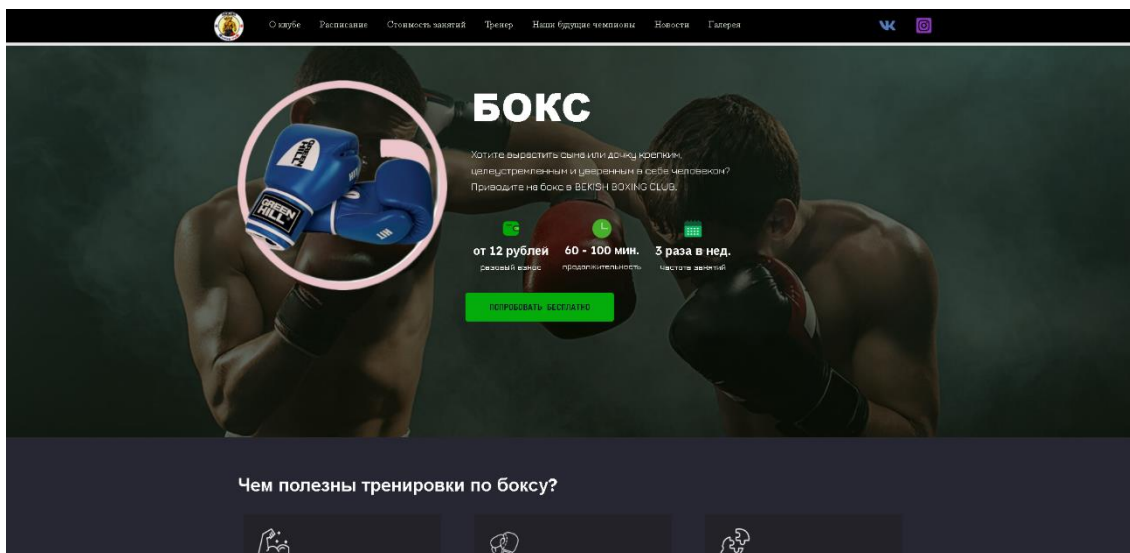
О клубе Расписание Стоимость занятий Тренер Наши будущие чемпионы Новости Галерея

GREEN HILL

GREEN HILL

БОКС

Хотите вырастить сына или дочку крепким, целеустремленным и уверенным в себе человеком? Приводите на бокс в BEKISH BOXING CLUB.

от 12 рублей
разовый взнос

60 - 100 мин.
продолжительность

3 раза в нед.
частота занятий

ПОПРОБОВАТЬ БЕСПЛАТНО

Чем полезны тренировки по боксу?